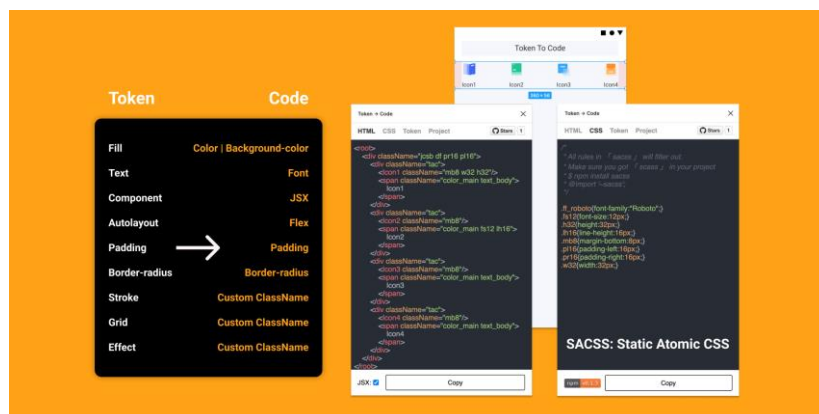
Token

Code

| Token | Code |
|---|---|
| Fill | Color \| Background-color |
| Text | Font |
| Component | JSX |
| Autolayout | Flex |
| Padding | Padding |
| Border-radius | Border-radius |
| Stroke | Custom ClassName |
| Grid | Custom ClassName |
| Effect | Custom ClassName |

Token To Code

Icon1 Icon2 Icon3 Icon4

Token -> Code

HTML CSS Token Project

Share 1

<root>
<div className="jcsb df pr16 pl16">
<div className="tac">
<Icon1 className="mb8 w32 h32"/>
<span className="color_main text_body">
Icon1
</span>
</div>
<div className="tac">
<Icon2 className="mb8"/>
<span className="color_main fs12 lh16">
Icon2
</span>
</div>
<div className="tac">
<Icon3 className="mb8"/>
<span className="color_main text_body">
Icon3
</span>
</div>
<div className="tac">
<Icon4 className="mb8"/>
<span className="color_main text_body">
Icon4
</span>
</div>
</div>
</root>

JSX

Copy

Token -> Code

HTML CSS Token Project

Share 1

/*
* All rules in 「sacss」 will filter out.
* Make sure you got 「scass」 in your project
* $ npm install sacss
* @import '~sacss';
*/

.ff_roboto{font-family:"Roboto";}
.fs12{font-size:12px;}
.h32{height:32px;}
.lh16{line-height:16px;}
.mb8{margin-bottom:8px;}
.pl16{padding-left:16px;}
.pr16{padding-right:16px;}
.w32{width:32px;}

SACSS: Static Atomic CSS

Copy